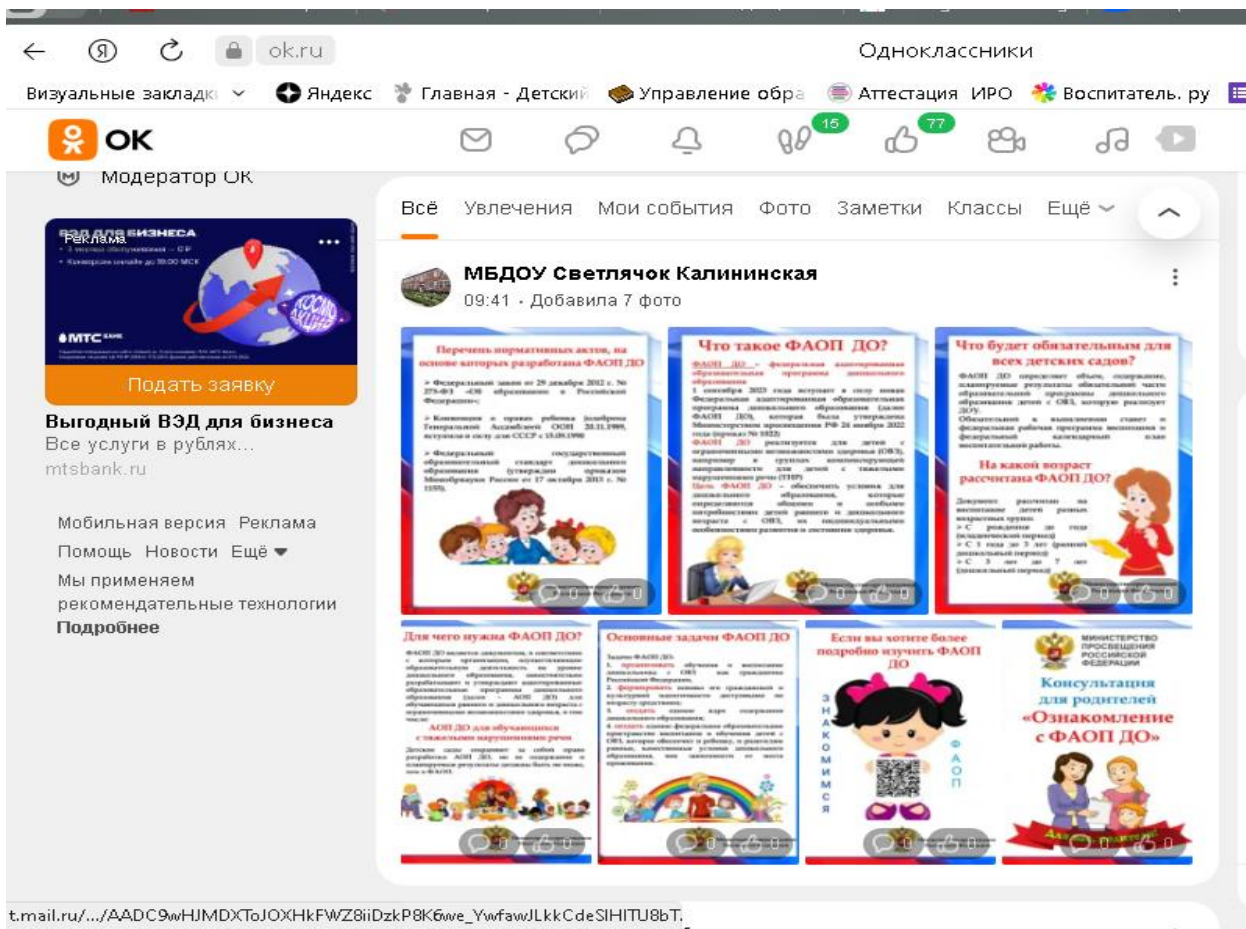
ok.ru
Одноклассники

Визуальные закладки
Яндекс
Главная - Детский
Управление обра
Аттестация ИРО
Воспитатель. ру

OK
15
77

Модератор OK

ВЭД для БИЗНЕСА
Реклама
МТС БАНК
Подать заявку
Выгодный ВЭД для бизнеса
Все услуги в рублях...
mtsbank.ru

Мобильная версия Реклама
Помощь Новости Ещё
Мы применяем рекомендательные технологии
Подробнее

Всё Увлечения Мои события Фото Заметки Классы Ещё

МБДОУ Светлячок Калининская
09:41 · Добавила 7 фото

Перечень нормативных актов, на основе которых разработана ФАОП ДО
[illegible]

Что такое ФАОП ДО?
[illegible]

Что будет обязательным для всех детских садов?
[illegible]
На какой возраст рассчитана ФАОП ДО?
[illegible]

Для чего нужна ФАОП ДО?
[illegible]
АОП ДО для обучающихся с тяжелыми нарушениями речи
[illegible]

Основные задачи ФАОП ДО
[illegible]

Если вы хотите более подробно изучить ФАОП ДО
ЗНАКОМИМСЯ
ФАОП

МИНИСТЕРСТВО ПРОСВЕЩЕНИЯ РОССИЙСКОЙ ФЕДЕРАЦИИ
Консультация для родителей
«Ознакомление с ФАОП ДО»

0 0 0 0 0 0 0 0 0 0 0 0 0 0

t.mail.ru/.../AADC9wHJMDXToJOXHkFWZ8iDzkP8K6we_YwfawJLkkCdeSIHITU8bT.